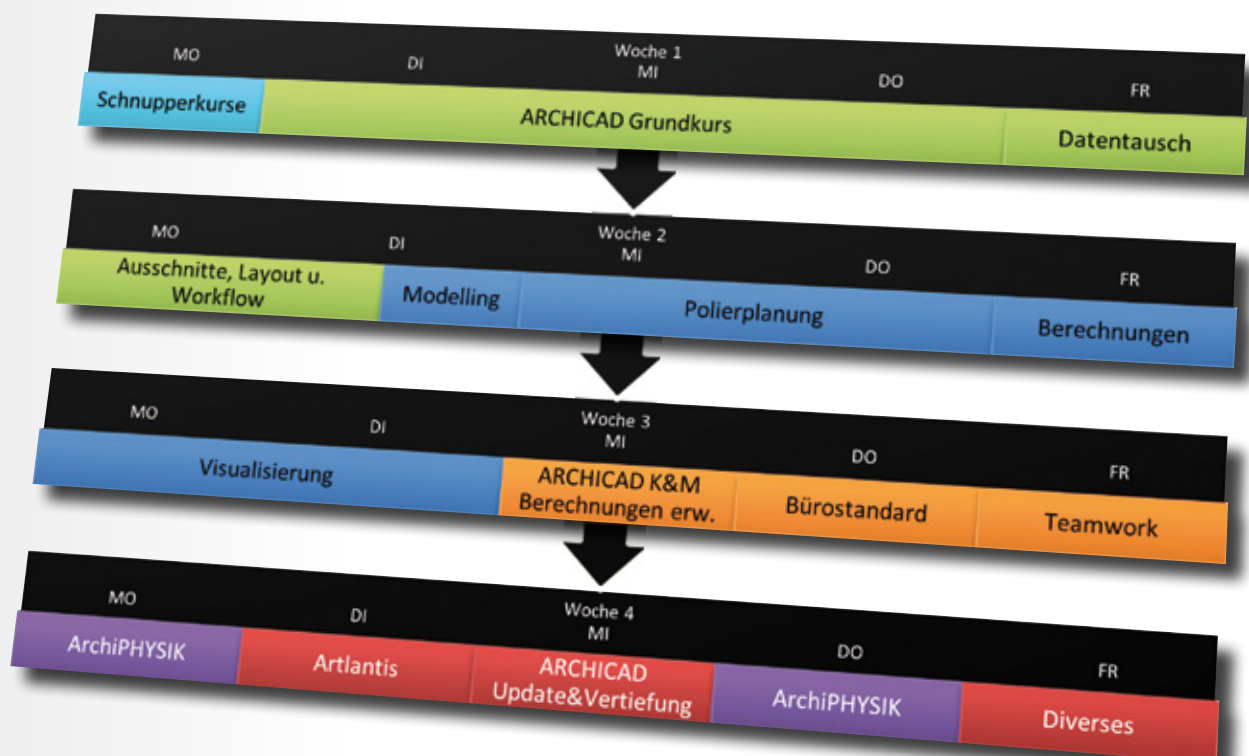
Woche 1

| MO | DI | MI | DO | FR |
|---|---|---|---|---|
| Schnupperkurse | ARCHICAD Grundkurs | | | Datentausch |

Woche 2

| MO | DI | MI | DO | FR |
|---|---|---|---|---|
| Ausschnitte, Layout u. Workflow | Modelling | Polierplanung | | Berechnungen |

Woche 3

| MO | DI | MI | DO | FR |
|---|---|---|---|---|
| Visualisierung | | ARCHICAD K&M Berechnungen erw. | Bürostandard | Teamwork |

Woche 4

| MO | DI | MI | DO | FR |
|---|---|---|---|---|
| ArchiPHYSIK | Artlantis | ARCHICAD Update&Vertiefung | ArchiPHYSIK | Diverses |